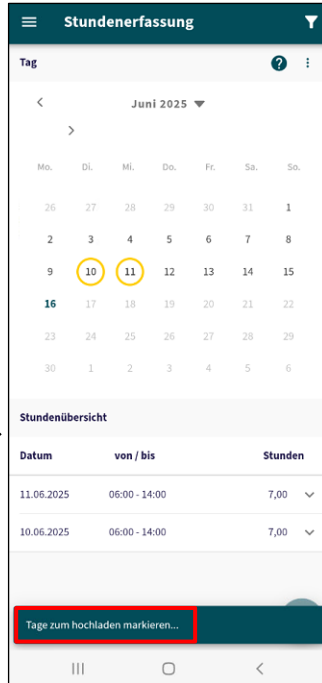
Stundenerfassung

Tag

?

Juni 2025

| Mo. | Di. | Mi. | Do. | Fr. | Sa. | So. |
|---|---|---|---|---|---|---|
| 26 | 27 | 28 | 29 | 30 | 31 | 1 |
| 2 | 3 | 4 | 5 | 6 | 7 | 8 |
| 9 | 10 | 11 | 12 | 13 | 14 | 15 |
| 16 | 17 | 18 | 19 | 20 | 21 | 22 |
| 23 | 24 | 25 | 26 | 27 | 28 | 29 |
| 30 | 1 | 2 | 3 | 4 | 5 | 6 |

Stundenübersicht

| Datum | von / bis | Stunden |
|---|---|---|
| 11.06.2025 | 06:00 - 14:00 | 7,00 |
| 10.06.2025 | 06:00 - 14:00 | 7,00 |

Tage zum hochladen markieren...